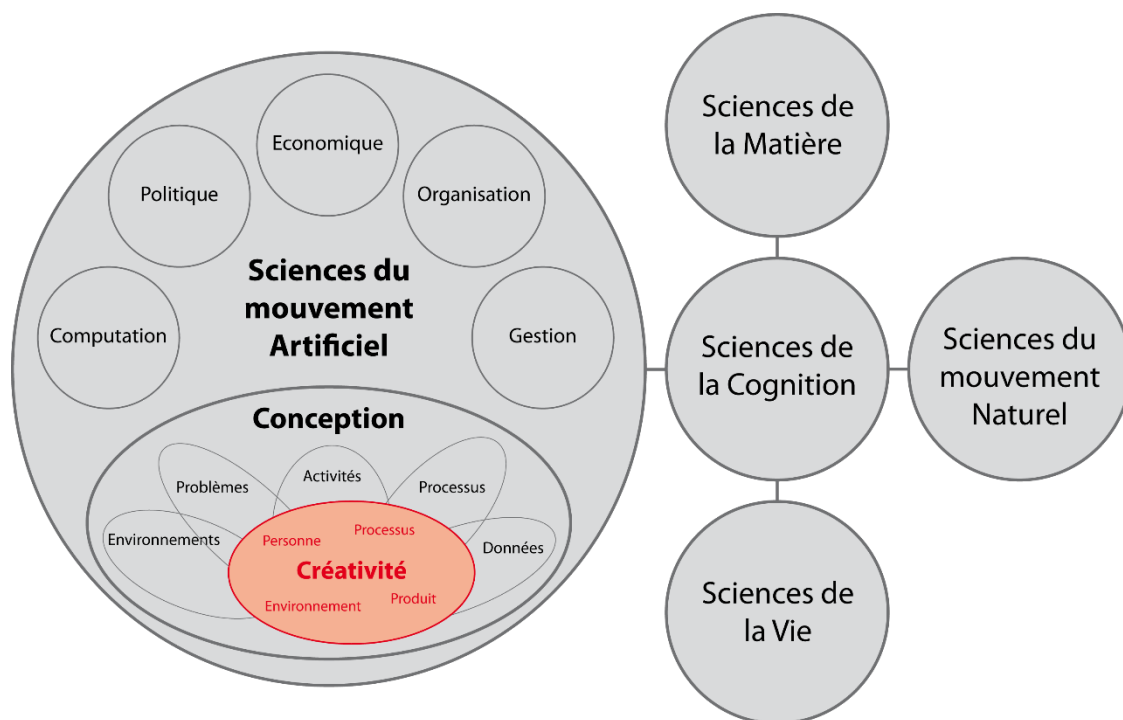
Economique

Politique

Organisation

Sciences du mouvement Artificiel

Computation

Gestion

Conception

Problèmes

Activités

Processus

Environnements

Données

Personne

Processus

Créativité

Environnement

Produit

Sciences de la Matière

Sciences de la Cognition

Sciences du mouvement Naturel

Sciences de la Vie